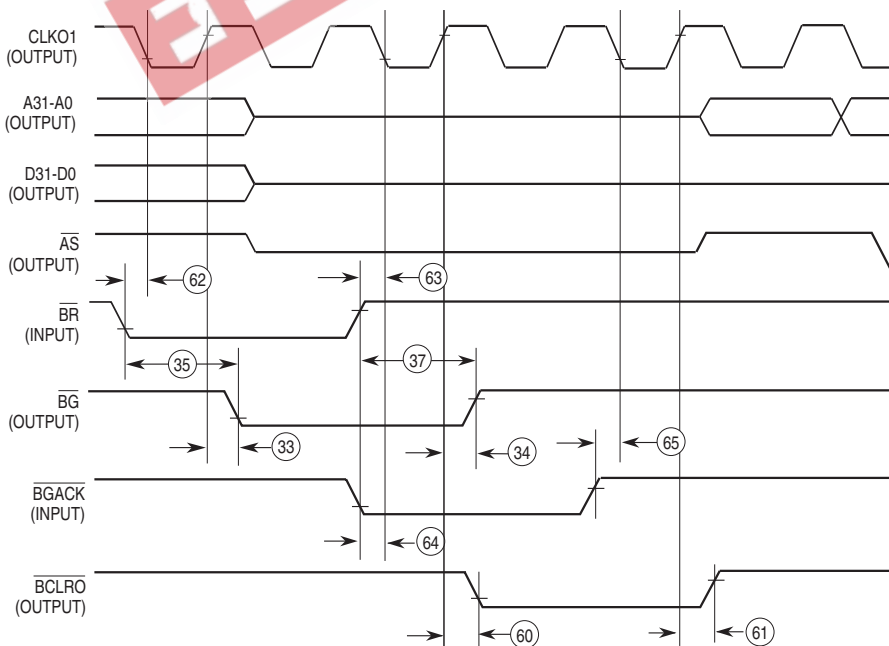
CLKO1 (OUTPUT)

A31-A0 (OUTPUT)

D31-D0 (OUTPUT)

$\overline{AS}$ (OUTPUT)

$\overline{BR}$ (INPUT)

$\overline{BG}$ (OUTPUT)

$\overline{BGACK}$ (INPUT)

$\overline{BCLRO}$ (OUTPUT)

62
63
35
37
33
34
65
64
60
61